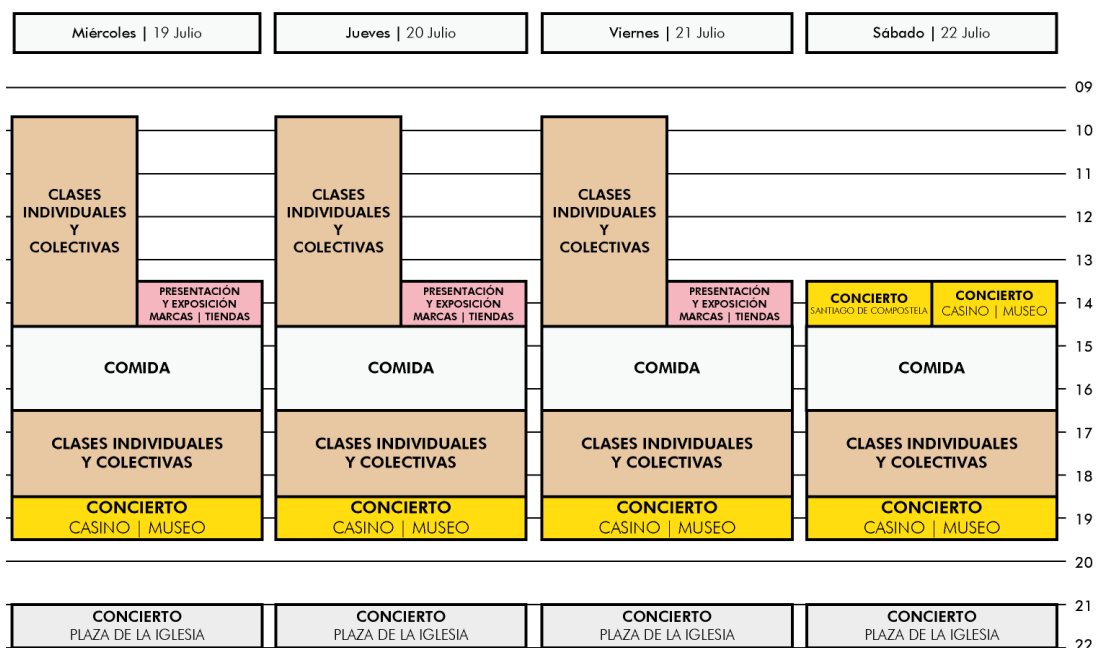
| Miércoles \| 19 Julio | Jueves \| 20 Julio | Viernes \| 21 Julio | Sábado \| 22 Julio |
|---|---|---|---|
| CLASES INDIVIDUALES Y COLECTIVAS | CLASES INDIVIDUALES Y COLECTIVAS | CLASES INDIVIDUALES Y COLECTIVAS | |
| PRESENTACIÓN Y EXPOSICIÓN MARCAS \| TIENDAS | PRESENTACIÓN Y EXPOSICIÓN MARCAS \| TIENDAS | PRESENTACIÓN Y EXPOSICIÓN MARCAS \| TIENDAS | CONCIERTO SANTIAGO DE COMPOSTELA / CONCIERTO CASINO \| MUSEO |
| COMIDA | COMIDA | COMIDA | COMIDA |
| CLASES INDIVIDUALES Y COLECTIVAS | CLASES INDIVIDUALES Y COLECTIVAS | CLASES INDIVIDUALES Y COLECTIVAS | CLASES INDIVIDUALES Y COLECTIVAS |
| CONCIERTO CASINO \| MUSEO | CONCIERTO CASINO \| MUSEO | CONCIERTO CASINO \| MUSEO | CONCIERTO CASINO \| MUSEO |
| CONCIERTO PLAZA DE LA IGLESIA | CONCIERTO PLAZA DE LA IGLESIA | CONCIERTO PLAZA DE LA IGLESIA | CONCIERTO PLAZA DE LA IGLESIA |

09
10
11
12
13
14
15
16
17
18
19
20
21
22